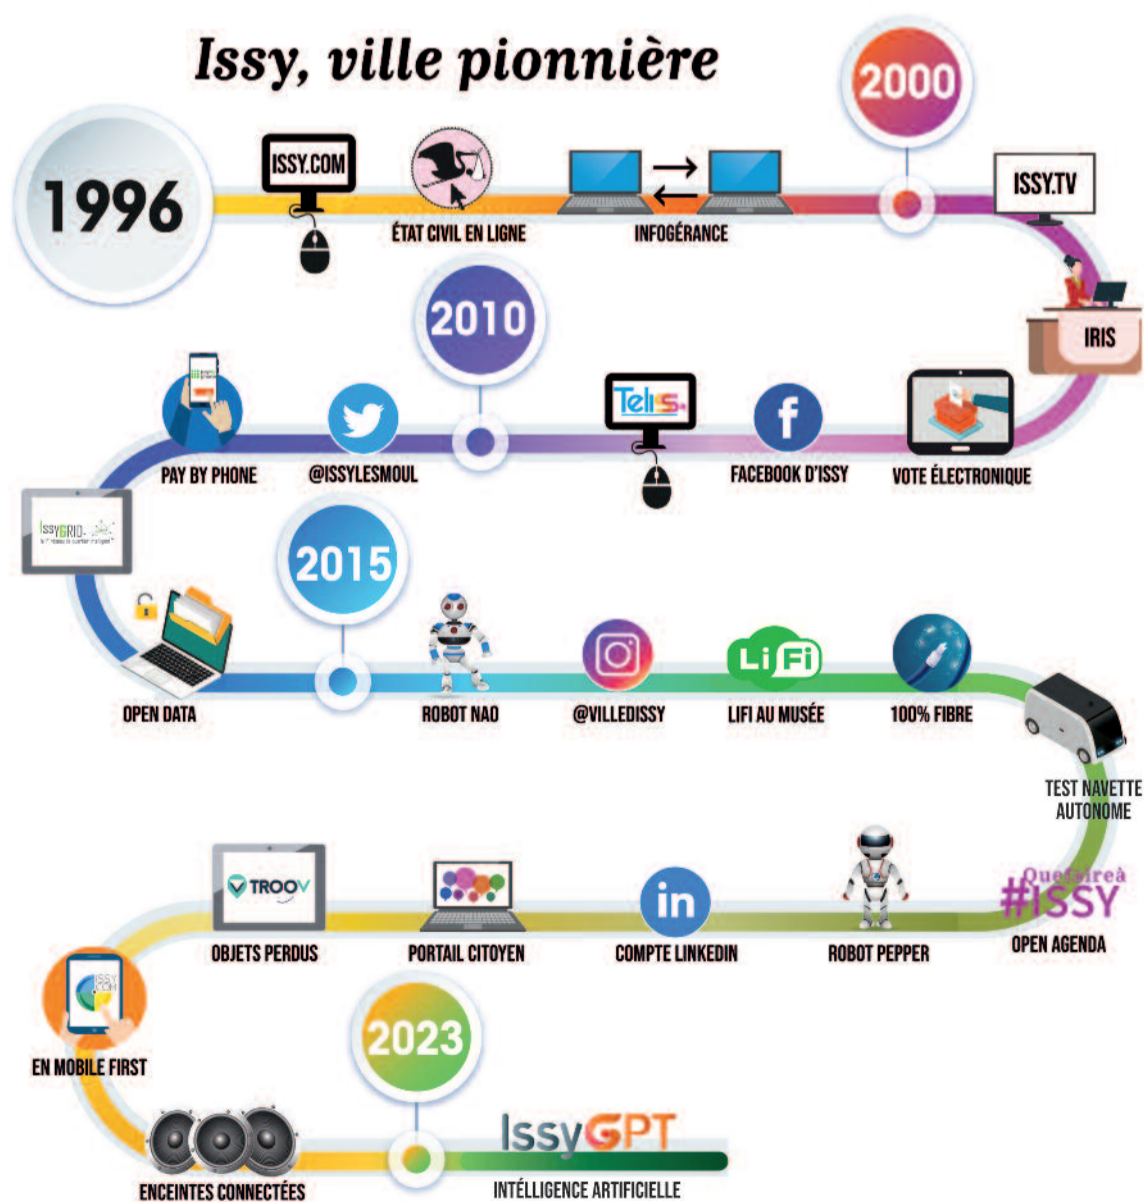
Issy, ville pionnière

1996

ISSY.COM

ÉTAT CIVIL EN LIGNE

INFOGÉRANCE

2000

ISSY.TV

IRIS

VOTE ÉLECTRONIQUE

FACEBOOK D'ISSY

Telis

2010

@ISSYLESMOUL

PAY BY PHONE

IssyGRID

2015

OPEN DATA

ROBOT NAO

@VILLEDISSY

LiFi

LIFI AU MUSÉE

100% FIBRE

TEST NAVETTE AUTONOME

Quefaireà #ISSY

OPEN AGENDA

ROBOT PEPPER

in

COMPTE LINKEDIN

PORTAIL CITOYEN

TROOV

OBJETS PERDUS

ISSY.COM

EN MOBILE FIRST

2023

ENCEINTES CONNECTÉES

IssyGPT

INTÉLLIGENCE ARTIFICIELLE